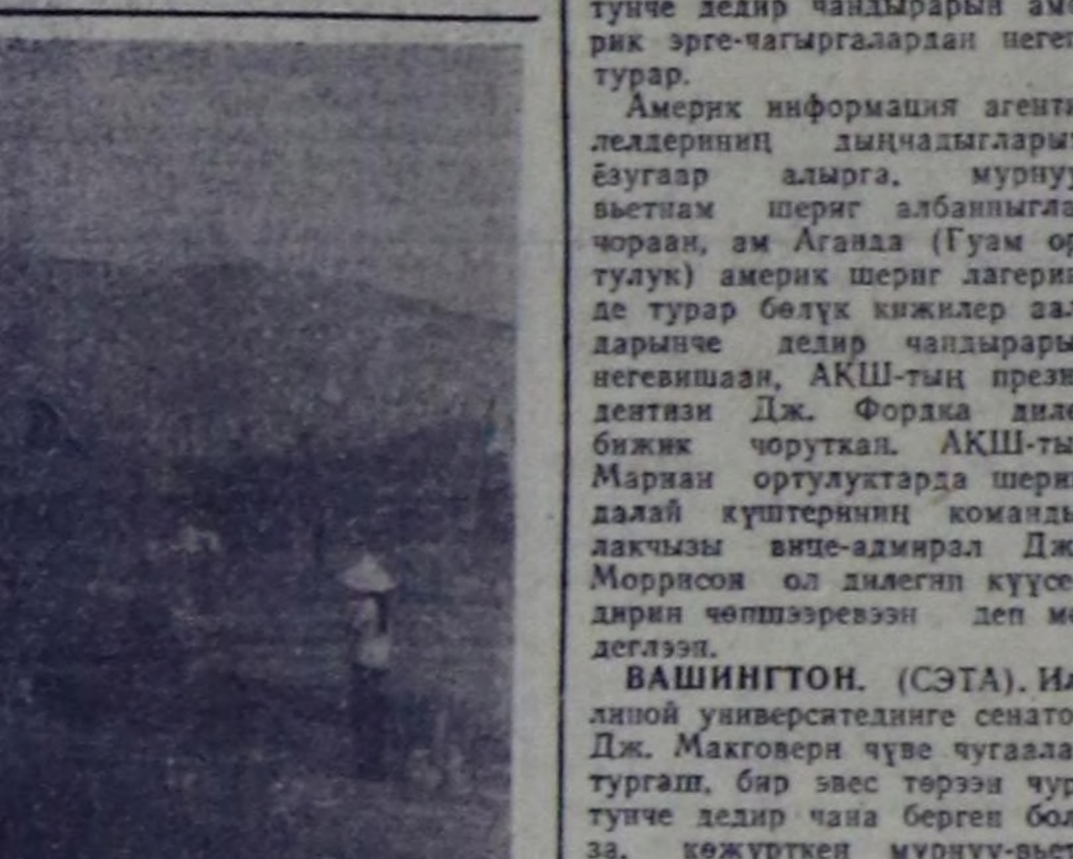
тунче дедир чандырарын ам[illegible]
рик эрге-чагыргаларданнеге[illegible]
турар.

Америк информация агент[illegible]
леллериниң дыңчадыглары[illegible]
ёзугаар алырга, мурну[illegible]
вьетнам шериг албанныгла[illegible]
чораан, ам Аганда (Гуам о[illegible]
тулук) америк шериг лагери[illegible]
де турар бөлүк кижилер да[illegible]
дарынче дедир чандырар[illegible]
негевишаан, АКШ-тың през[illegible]
дентизи Дж. Фордка дил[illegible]
бижик чоруткан. АКШ-ты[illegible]
Мариан ортулуктарда шери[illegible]
далай күштериниң команд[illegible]
лакчызы вице-адмирал Дж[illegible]
Моррисон ол дилегни күүсе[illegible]
дирин чөпшээревээн деп м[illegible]
деглээн.

ВАШИНГТОН. (СЭТА). И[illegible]
линой университединге сенато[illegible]
Дж. Макговерн чүве чугаала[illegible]
тургаш, бир эвес төрээн чу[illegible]
тунче дедир чана берген бо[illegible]
за, көжүрткен мурнуу-вье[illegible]